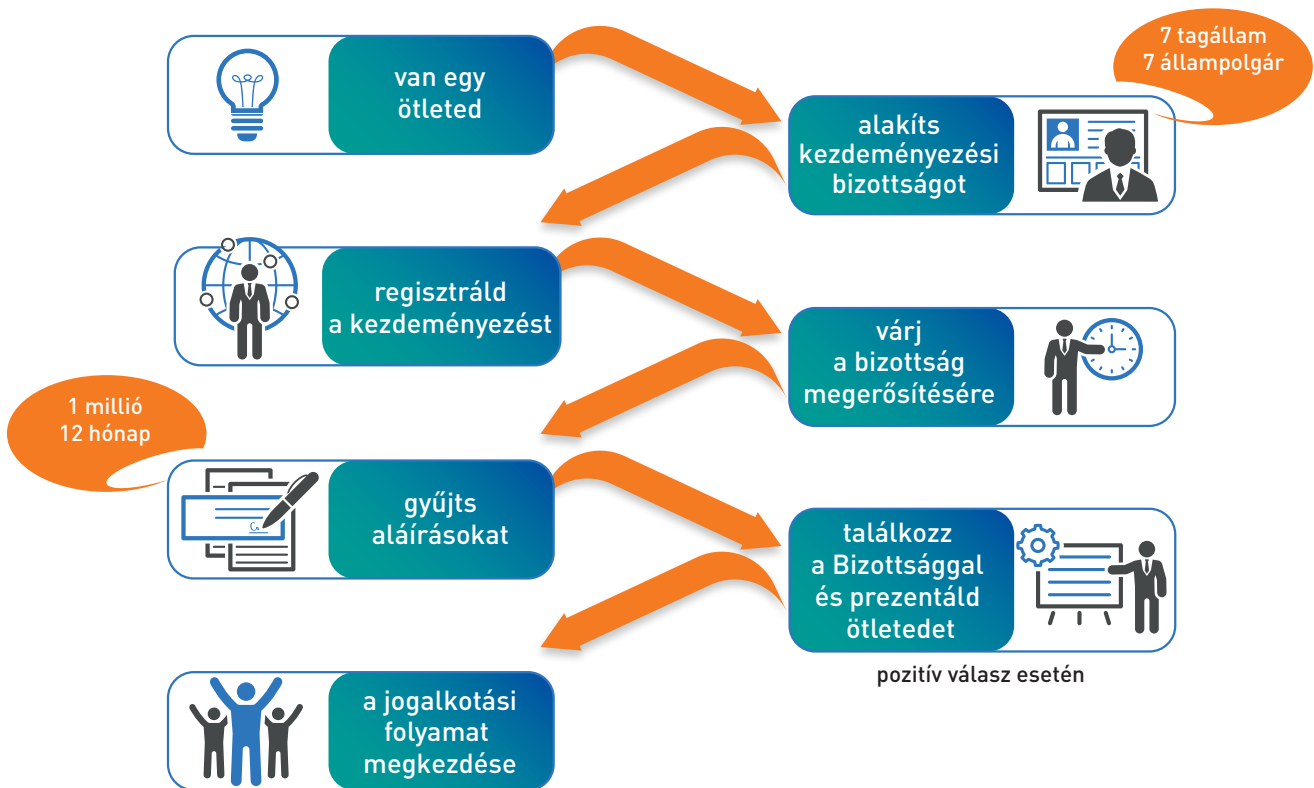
van egy ötleted

7 tagállam
7 állampolgár

alakíts kezdeményezési bizottságot

regisztráld a kezdeményezést

várj a bizottság megerősítésére

1 millió
12 hónap

gyűjts aláírásokat

találkozz a Bizottsággal és prezentáld ötletedet

pozitív válasz esetén

a jogalkotási folyamat megkezdése